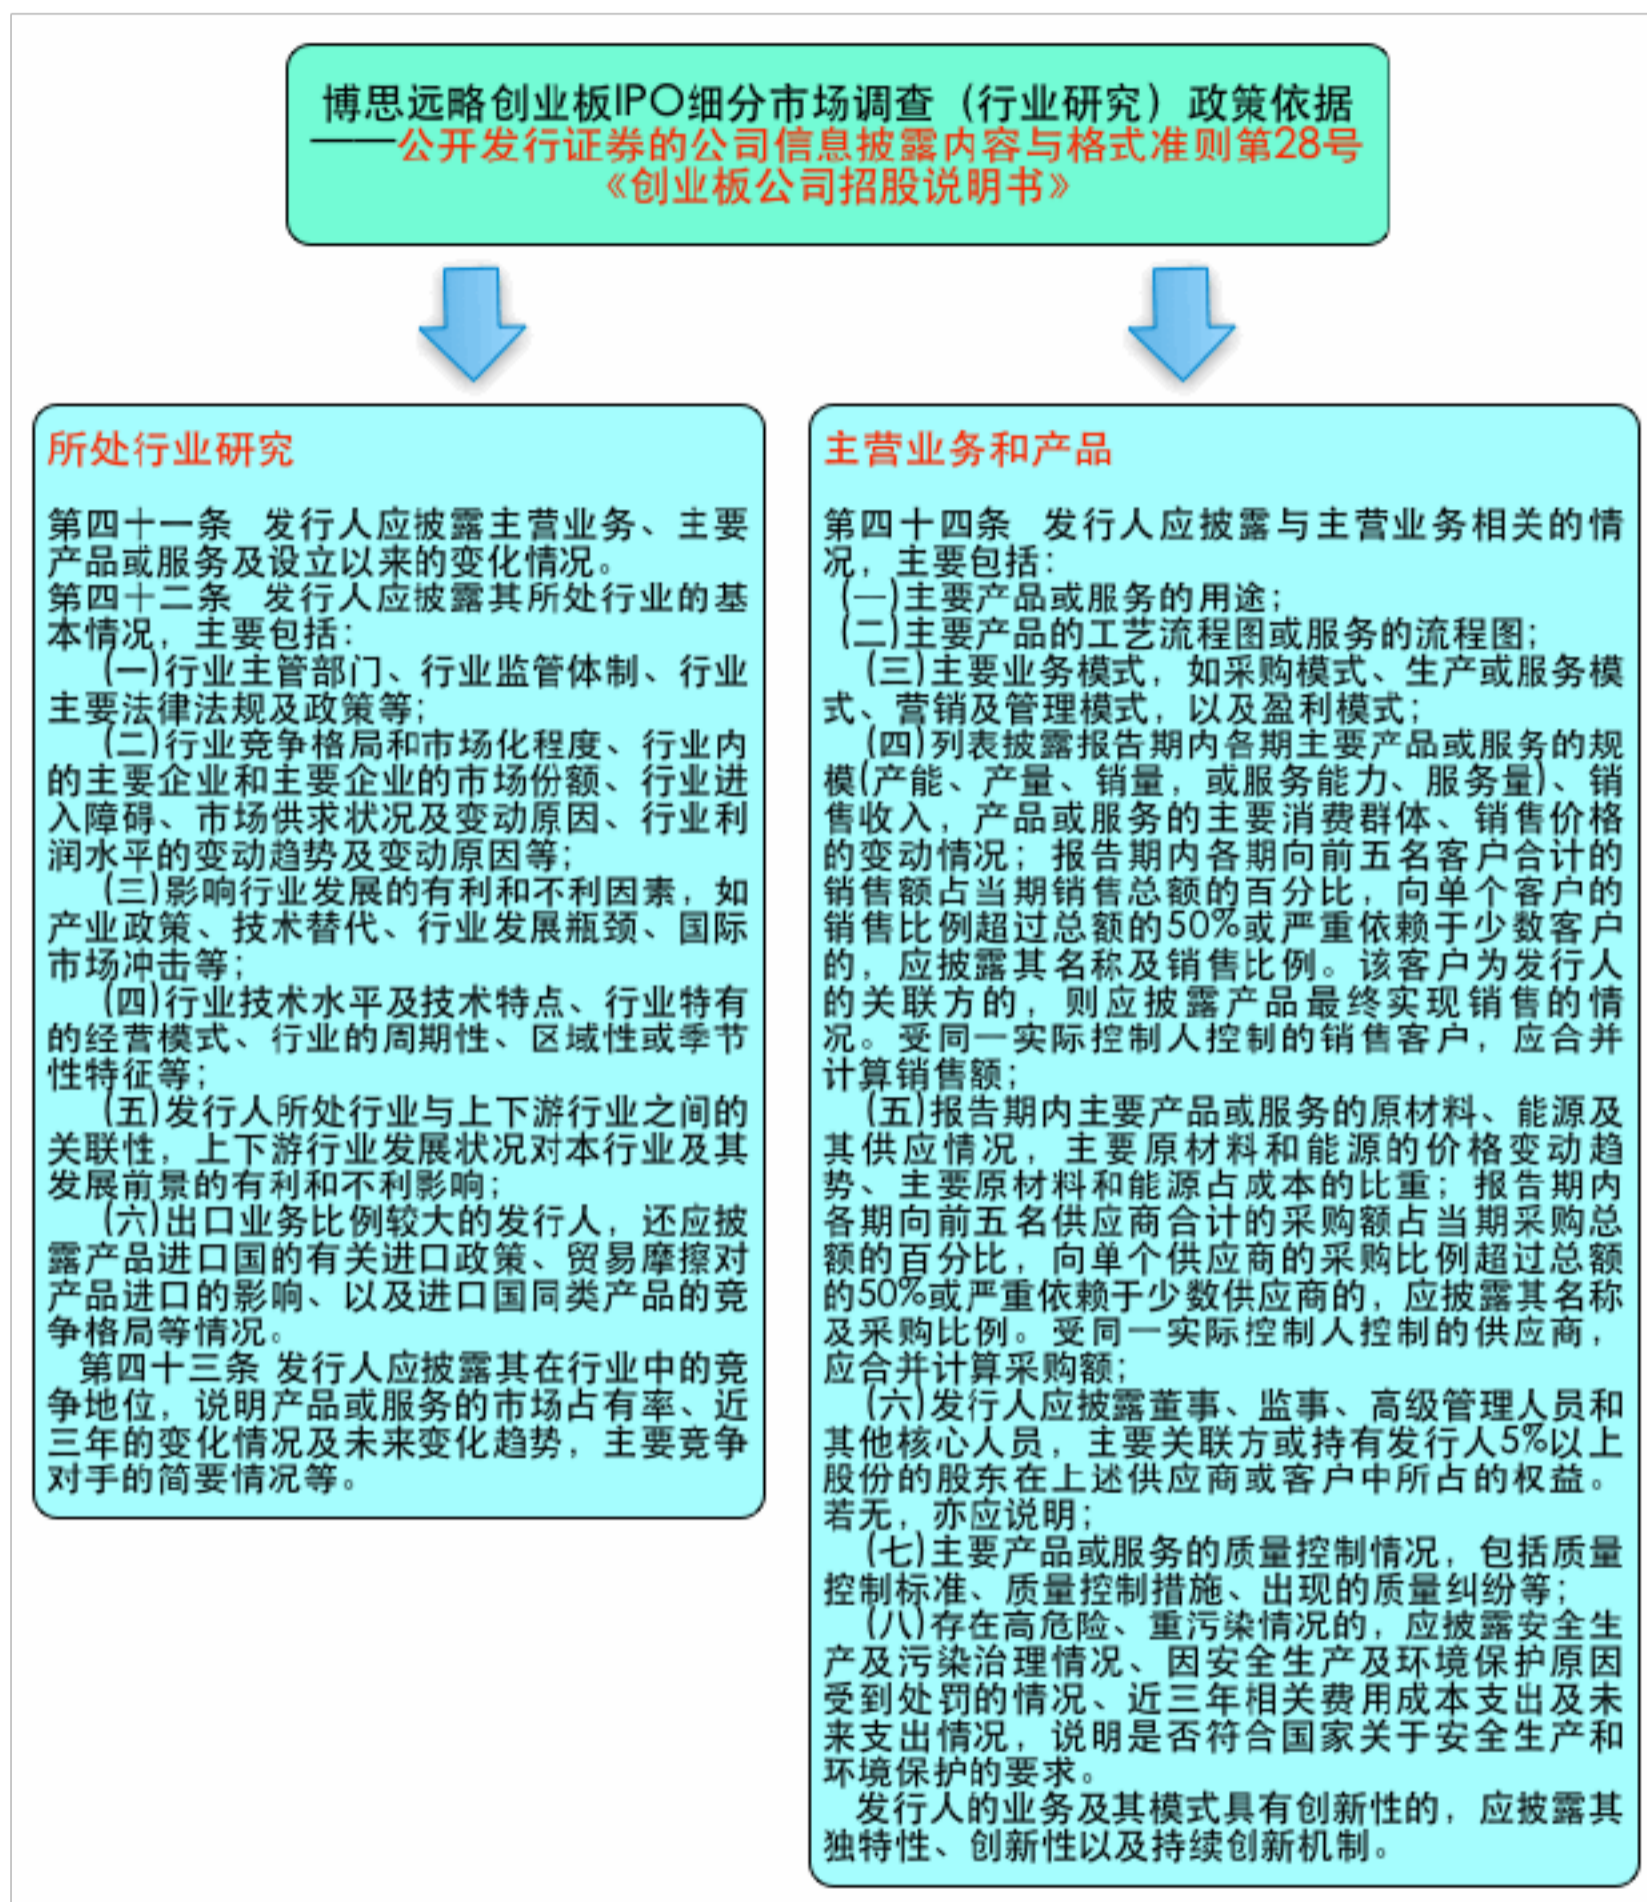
博思远略创业板IPO细分市场调查（行业研究）政策依据
——公开发行证券的公司信息披露内容与格式准则第28号《创业板公司招股说明书》

所处行业研究

第四十一条 发行人应披露主营业务、主要产品或服务及设立以来的变化情况。
第四十二条 发行人应披露其所处行业的基本情况，主要包括：
（一）行业主管部门、行业监管体制、行业主要法律法规及政策等；
（二）行业竞争格局和市场化程度、行业内的主要企业和主要企业的市场份额、行业进入障碍、市场供求状况及变动原因、行业利润水平的变动趋势及变动原因等；
（三）影响行业发展的有利和不利因素，如产业政策、技术替代、行业发展瓶颈、国际市场冲击等；
（四）行业技术水平及技术特点、行业特有的经营模式、行业的周期性、区域性或季节性特征等；
（五）发行人所处行业与上下游行业之间的关联性，上下游行业发展状况对本行业及其发展前景的有利和不利影响；
（六）出口业务比例较大的发行人，还应披露产品进口国的有关进口政策、贸易摩擦对产品进口的影响、以及进口国同类产品的竞争格局等情况。
第四十三条 发行人应披露其在行业中的竞争地位，说明产品或服务的市场占有率、近三年的变化情况及未来变化趋势，主要竞争对手的简要情况等。

主营业务和产品

第四十四条 发行人应披露与主营业务相关的情况，主要包括：
（一）主要产品或服务的用途；
（二）主要产品的工艺流程图或服务的流程图；
（三）主要业务模式，如采购模式、生产或服务模式、营销及管理模式，以及盈利模式；
（四）列表披露报告期内各期主要产品或服务的规模（产能、产量、销量，或服务能力、服务量）、销售收入，产品或服务的主要消费群体、销售价格的变动情况；报告期内各期向前五名客户合计的销售额占当期销售总额的百分比，向单个客户的销售比例超过总额的50%或严重依赖于少数客户的，应披露其名称及销售比例。该客户为发行人的关联方的，则应披露产品最终实现销售的情况。受同一实际控制人控制的销售客户，应合并计算销售额；
（五）报告期内主要产品或服务的原材料、能源及其供应情况，主要原材料和能源的价格变动趋势、主要原材料和能源占成本的比重；报告期内各期向前五名供应商合计的采购额占当期采购总额的百分比，向单个供应商的采购比例超过总额的50%或严重依赖于少数供应商的，应披露其名称及采购比例。受同一实际控制人控制的供应商，应合并计算采购额；
（六）发行人应披露董事、监事、高级管理人员和其他核心人员，主要关联方或持有发行人5%以上股份的股东在上述供应商或客户中所占的权益。若无，亦应说明；
（七）主要产品或服务的质量控制情况，包括质量控制标准、质量控制措施、出现的质量纠纷等；
（八）存在高危险、重污染情况的，应披露安全生产及污染治理情况、因安全生产及环境保护原因受到处罚的情况、近三年相关费用成本支出及未来支出情况，说明是否符合国家关于安全生产和环境保护的要求。
发行人的业务及其模式具有创新性的，应披露其独特性、创新性以及持续创新机制。